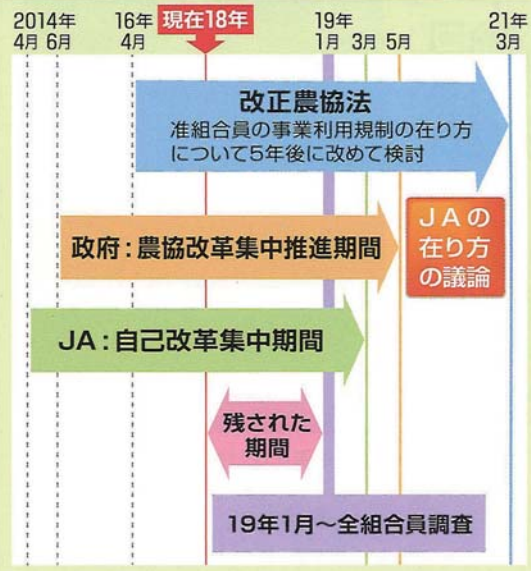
2014年 4月 6月

16年 4月

現在18年

19年 1月 3月 5月

21年 3月

改正農協法
准組合員の事業利用規制の在り方について5年後に改めて検討

政府：農協改革集中推進期間

ＪＡの在り方の議論

ＪＡ：自己改革集中期間

残された期間

19年1月～全組合員調査